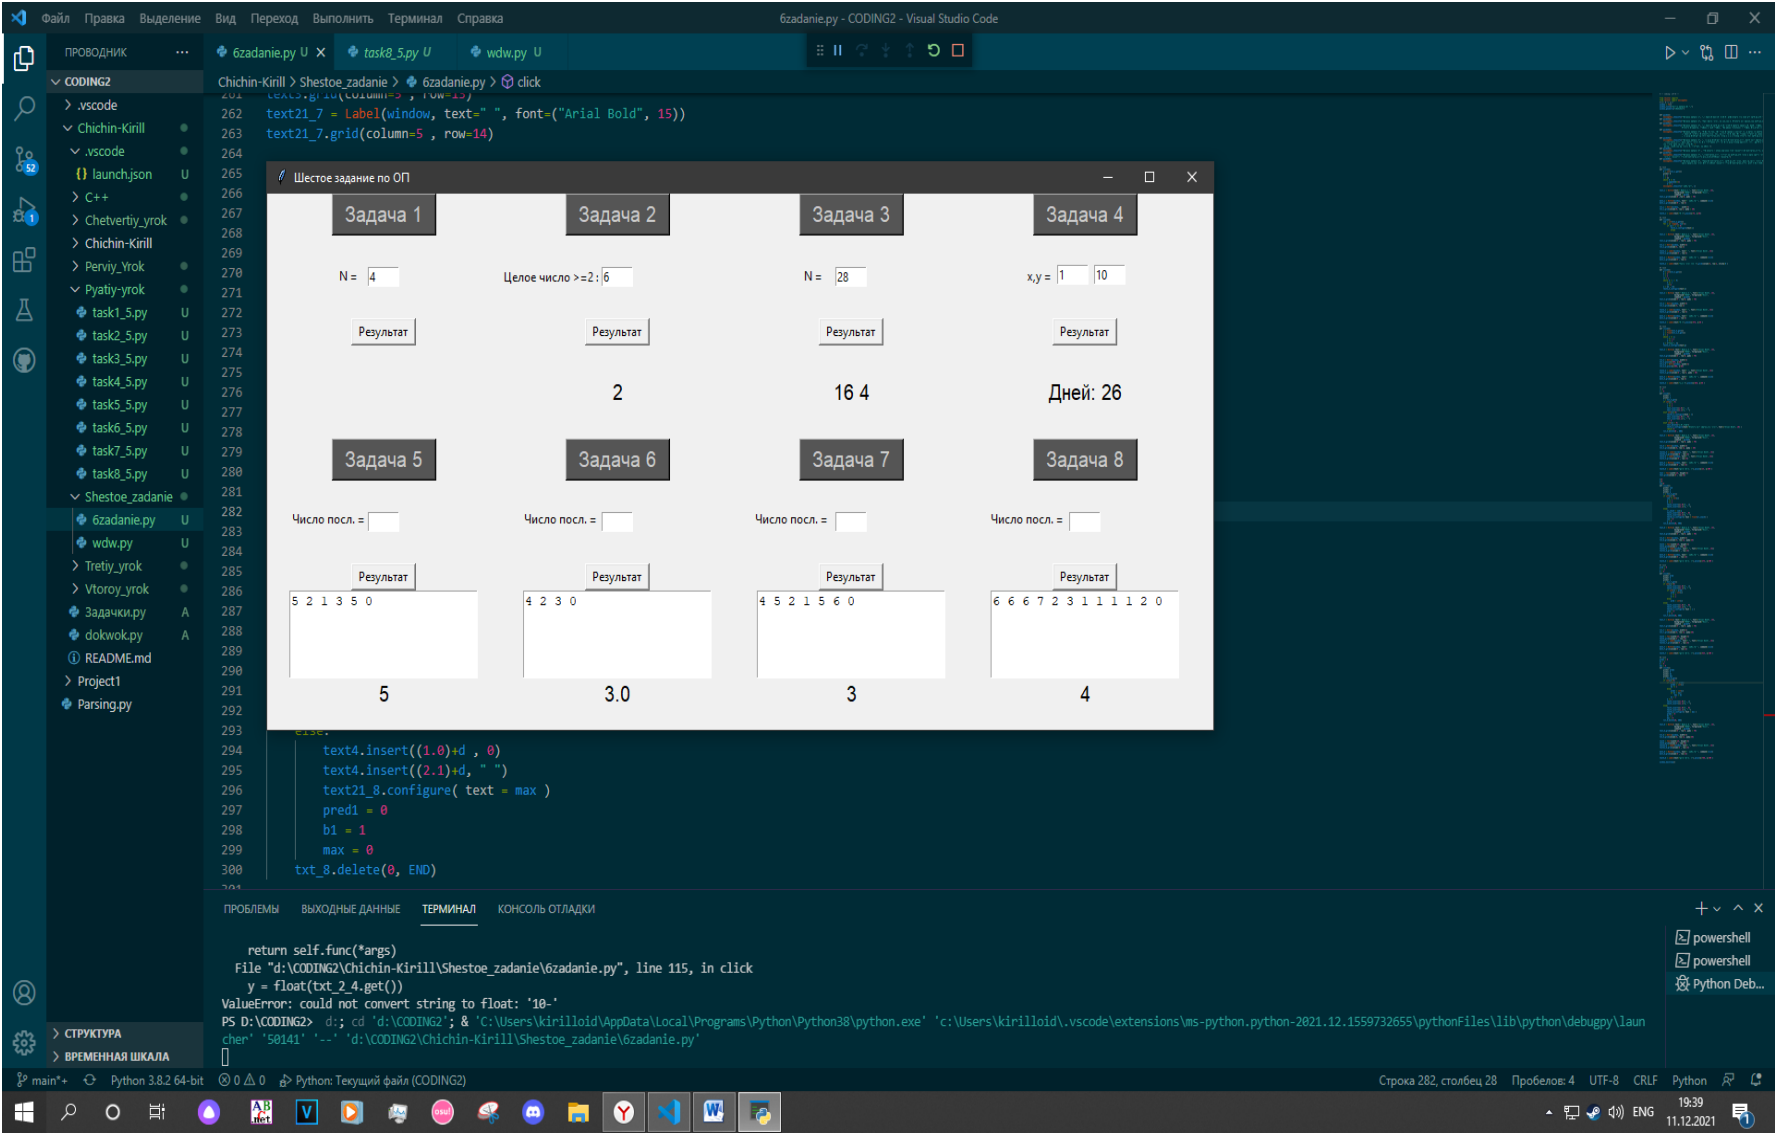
Файл Правка Выделение Вид Переход Выполнить Терминал Справка 6zadanie.py - CODING2 - Visual Studio Code

ПРОВОДНИК ···
6zadanie.py U × task8_5.py U wdw.py U

CODING2
> .vscode
Chichin-Kirill
.vscode
{} launch.json U
> C++
> Chetvertiy_yrok
> Chichin-Kirill
> Perviy_Yrok
Pyatiy-yrok
task1_5.py U
task2_5.py U
task3_5.py U
task4_5.py U
task5_5.py U
task6_5.py U
task7_5.py U
task8_5.py U
Shestoe_zadanie
6zadanie.py U
wdw.py U
> Tretiy_yrok
> Vtoroy_yrok
Задачки.py A
dokwok.py A
README.md
> Project1
Parsing.py
> СТРУКТУРА
> ВРЕМЕННАЯ ШКАЛА

Chichin-Kirill > Shestoe_zadanie > 6zadanie.py > click

262 text21_7 = Label(window, text=" ", font=("Arial Bold", 15))
263 text21_7.grid(column=5 , row=14)
264
265
266
267
268
269
270
271
272
273
274
275
276
277
278
279
280
281
282
283
284
285
286
287
288
289
290
291
292
293
294 text4.insert((1.0)+d , 0)
295 text4.insert((2.1)+d, " ")
296 text21_8.configure( text = max )
297 pred1 = 0
298 b1 = 1
299 max = 0
300 txt_8.delete(0, END)

Шестое задание по ОП

Задача 1
N = 4
Результат

Задача 2
Целое число >=2: 6
Результат
2

Задача 3
N = 28
Результат
16 4

Задача 4
x,y = 1 10
Результат
Дней: 26

Задача 5
Число посл. =
Результат
5 2 1 3 5 0
5

Задача 6
Число посл. =
Результат
4 2 3 0
3.0

Задача 7
Число посл. =
Результат
4 5 2 1 5 6 0
3

Задача 8
Число посл. =
Результат
6 6 6 7 2 3 1 1 1 1 2 0
4

ПРОБЛЕМЫ ВЫХОДНЫЕ ДАННЫЕ ТЕРМИНАЛ КОНСОЛЬ ОТЛАДКИ

return self.func(*args)
File "d:\CODING2\Chichin-Kirill\Shestoe_zadanie\6zadanie.py", line 115, in click
y = float(txt_2_4.get())
ValueError: could not convert string to float: '10-'
PS D:\CODING2> d:; cd 'd:\CODING2'; & 'C:\Users\kirilloid\AppData\Local\Programs\Python\Python38\python.exe' 'c:\Users\kirilloid\.vscode\extensions\ms-python.python-2021.12.1559732655\pythonFiles\lib\python\debugpy\launcher' '50141' '--' 'd:\CODING2\Chichin-Kirill\Shestoe_zadanie\6zadanie.py'

powershell
powershell
Python Deb...

main*+ Python 3.8.2 64-bit ⊗ 0 ⚠ 0 Python: Текущий файл (CODING2) Строка 282, столбец 28 Пробелов: 4 UTF-8 CRLF Python

ENG 19:39 11.12.2021